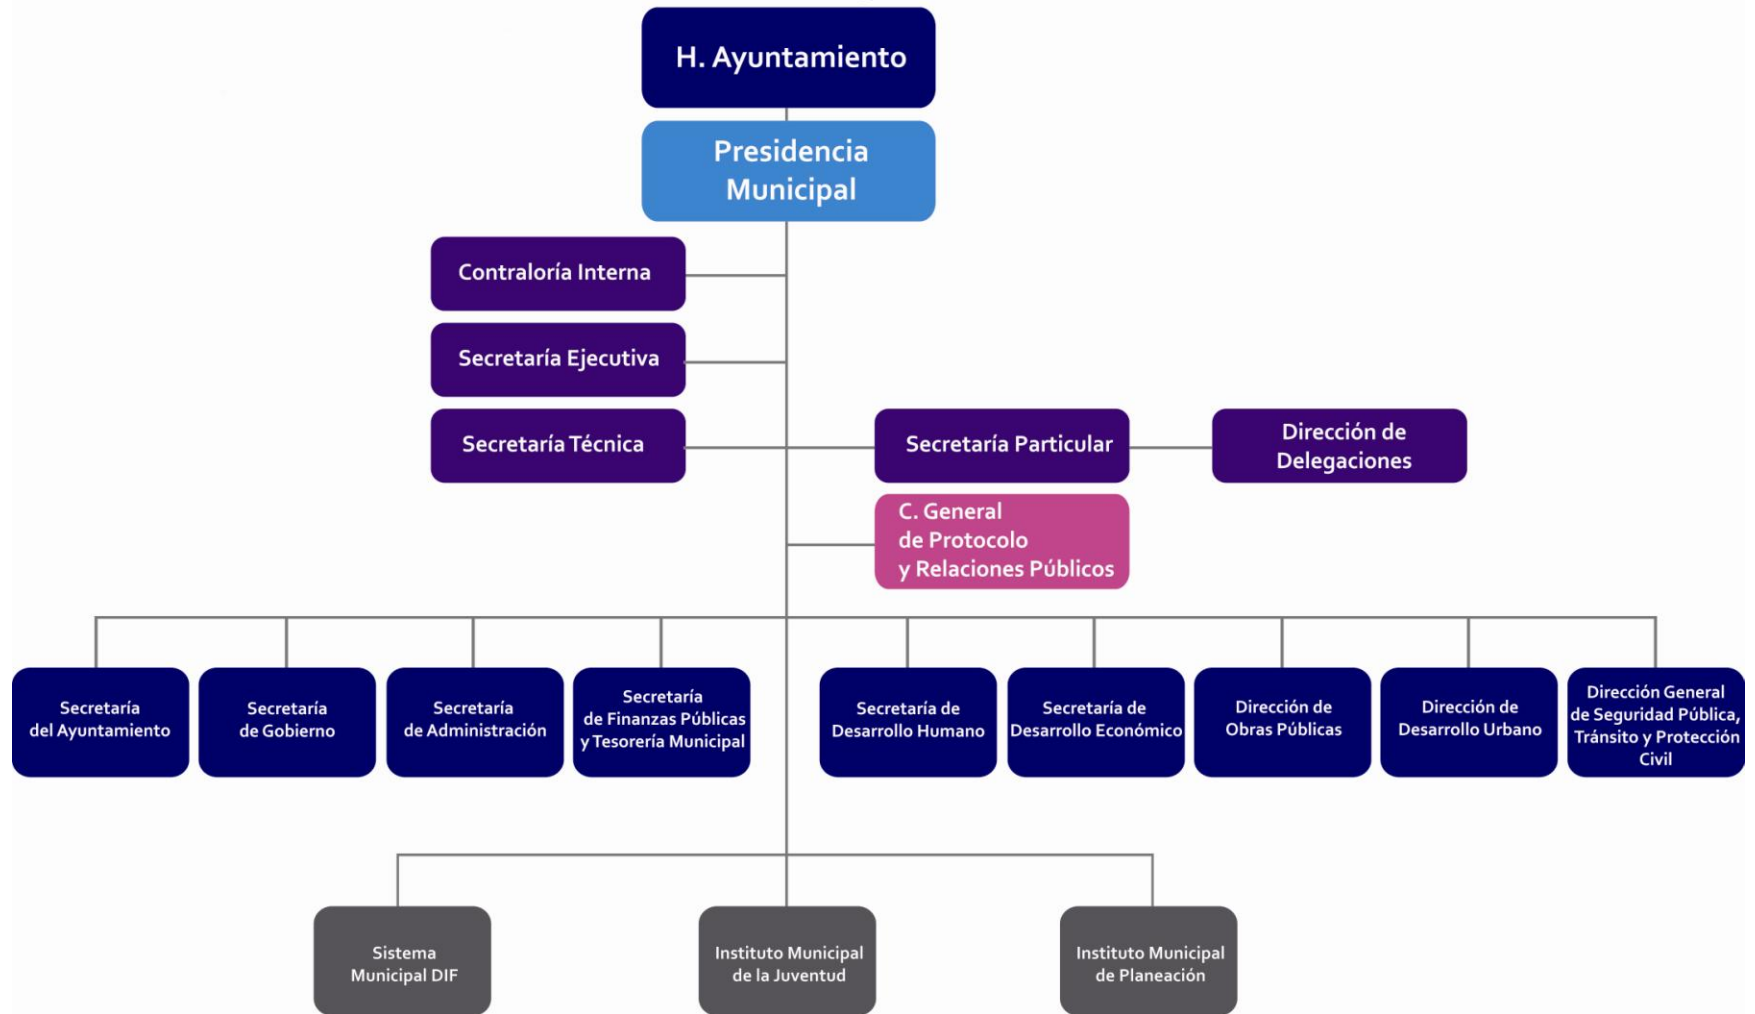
H. Ayuntamiento

Presidencia Municipal

Contraloría Interna

Secretaría Ejecutiva

Secretaría Técnica

Secretaría Particular

Dirección de Delegaciones

C. General de Protocolo y Relaciones Públicos

Secretaría del Ayuntamiento

Secretaría de Gobierno

Secretaría de Administración

Secretaría de Finanzas Públicas y Tesorería Municipal

Secretaría de Desarrollo Humano

Secretaría de Desarrollo Económico

Dirección de Obras Públicas

Dirección de Desarrollo Urbano

Dirección General de Seguridad Pública, Tránsito y Protección Civil

Sistema Municipal DIF

Instituto Municipal de la Juventud

Instituto Municipal de Planeación